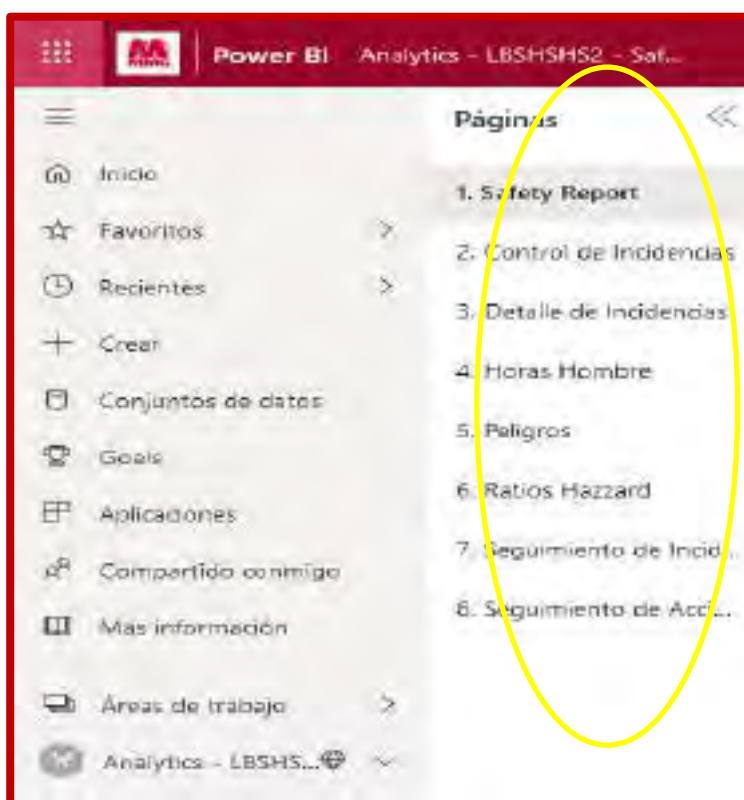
Power BI Analytics - LBSHSHS2 - Saf...

Inicio
Favoritos
Recientes
Crear
Conjuntos de datos
Goals
Aplicaciones
Compartido conmigo
Mas información
Áreas de trabajo
Analytics - LBSHS...

Páginas
1. Safety Report
2. Control de Incidencias
3. Detalle de Incidencias
4. Horas Hombre
5. Peligros
6. Ratios Hazzard
7. Seguimiento de Incid...
8. Seguimiento de Acci...